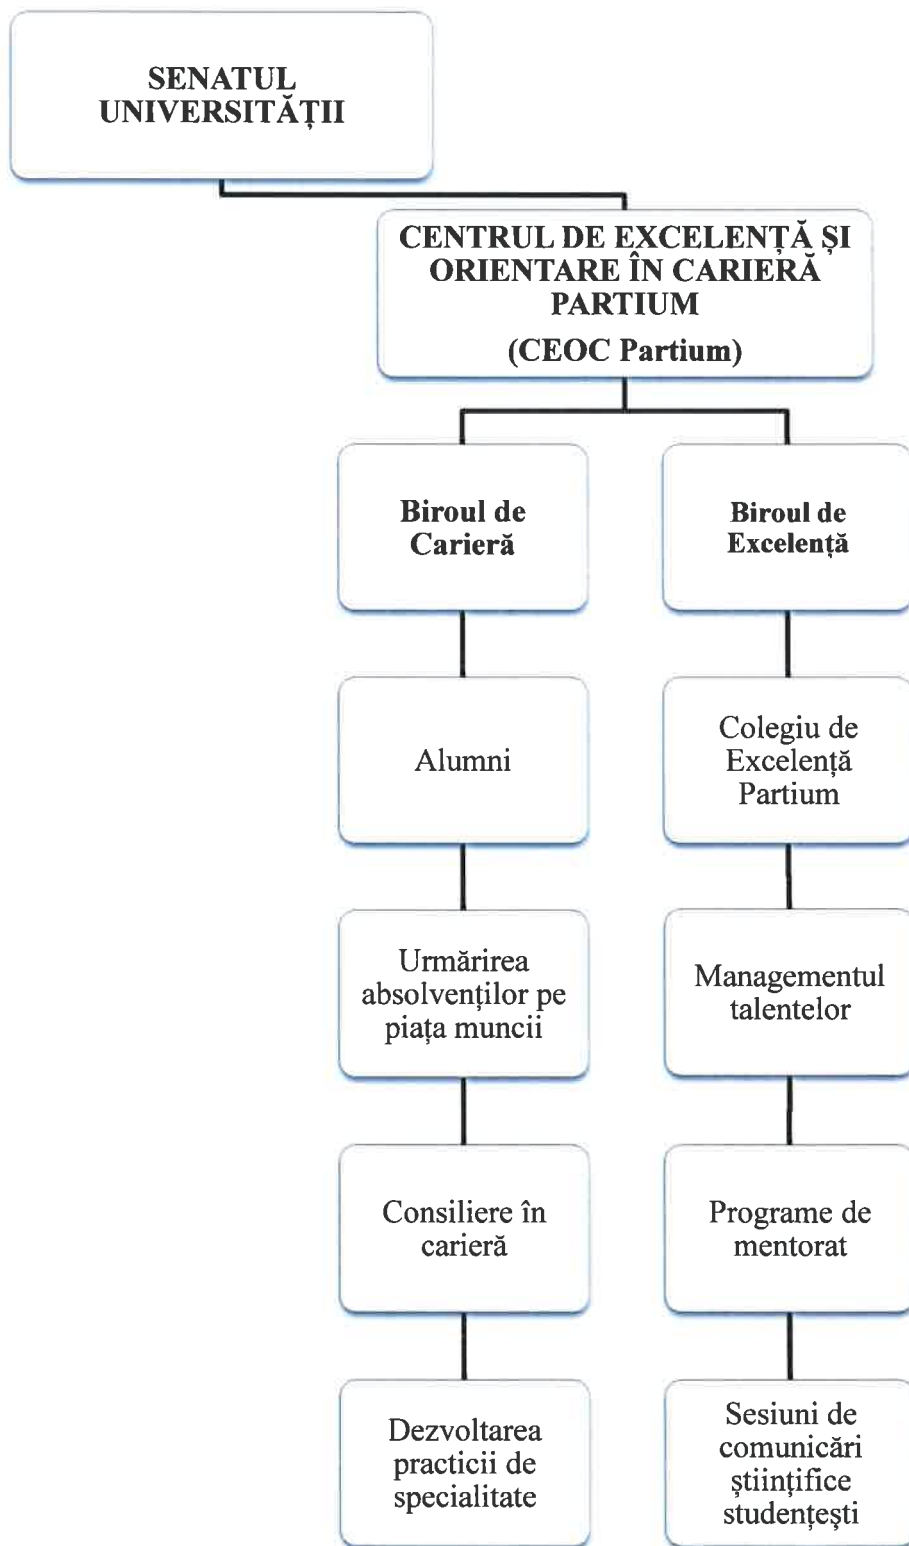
SENATUL UNIVERSITĂȚII

CENTRUL DE EXCELENȚĂ ȘI ORIENTARE ÎN CARIERĂ PARTIUM
(CEOC Partium)

Biroul de Carieră

Alumni

Urmărirea absolvenților pe piața muncii

Consiliere în carieră

Dezvoltarea practicii de specialitate

Biroul de Excelență

Colegiu de Excelență Partium

Managementul talentelor

Programe de mentorat

Sesiuni de comunicări științifice studențești